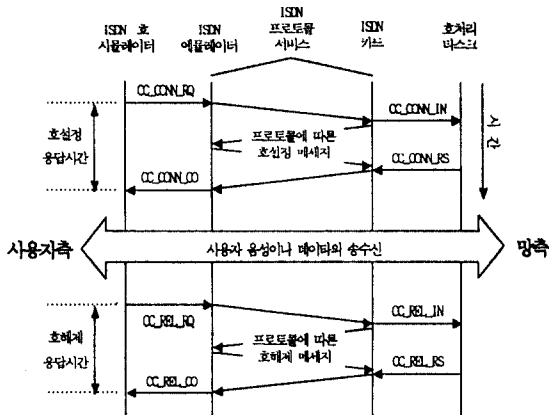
ISDN 호 시뮬레이터

ISDN 에뮬레이터

ISDN 프로토콜 서비스

ISDN 키트

호처리 타스크

CC_CONN_RQ

CC_CONN_IN

시간

호설정 응답시간

프로토콜에 따른 호설정 메세지

CC_CONN_RS

CC_CONN_CO

사용자측

사용자 음성이나 데이타의 송수신

망측

CC_REL_IN

호해제 응답시간

CC_REL_RQ

프로토콜에 따른 호해제 메세지

CC_REL_RS

CC_REL_CO